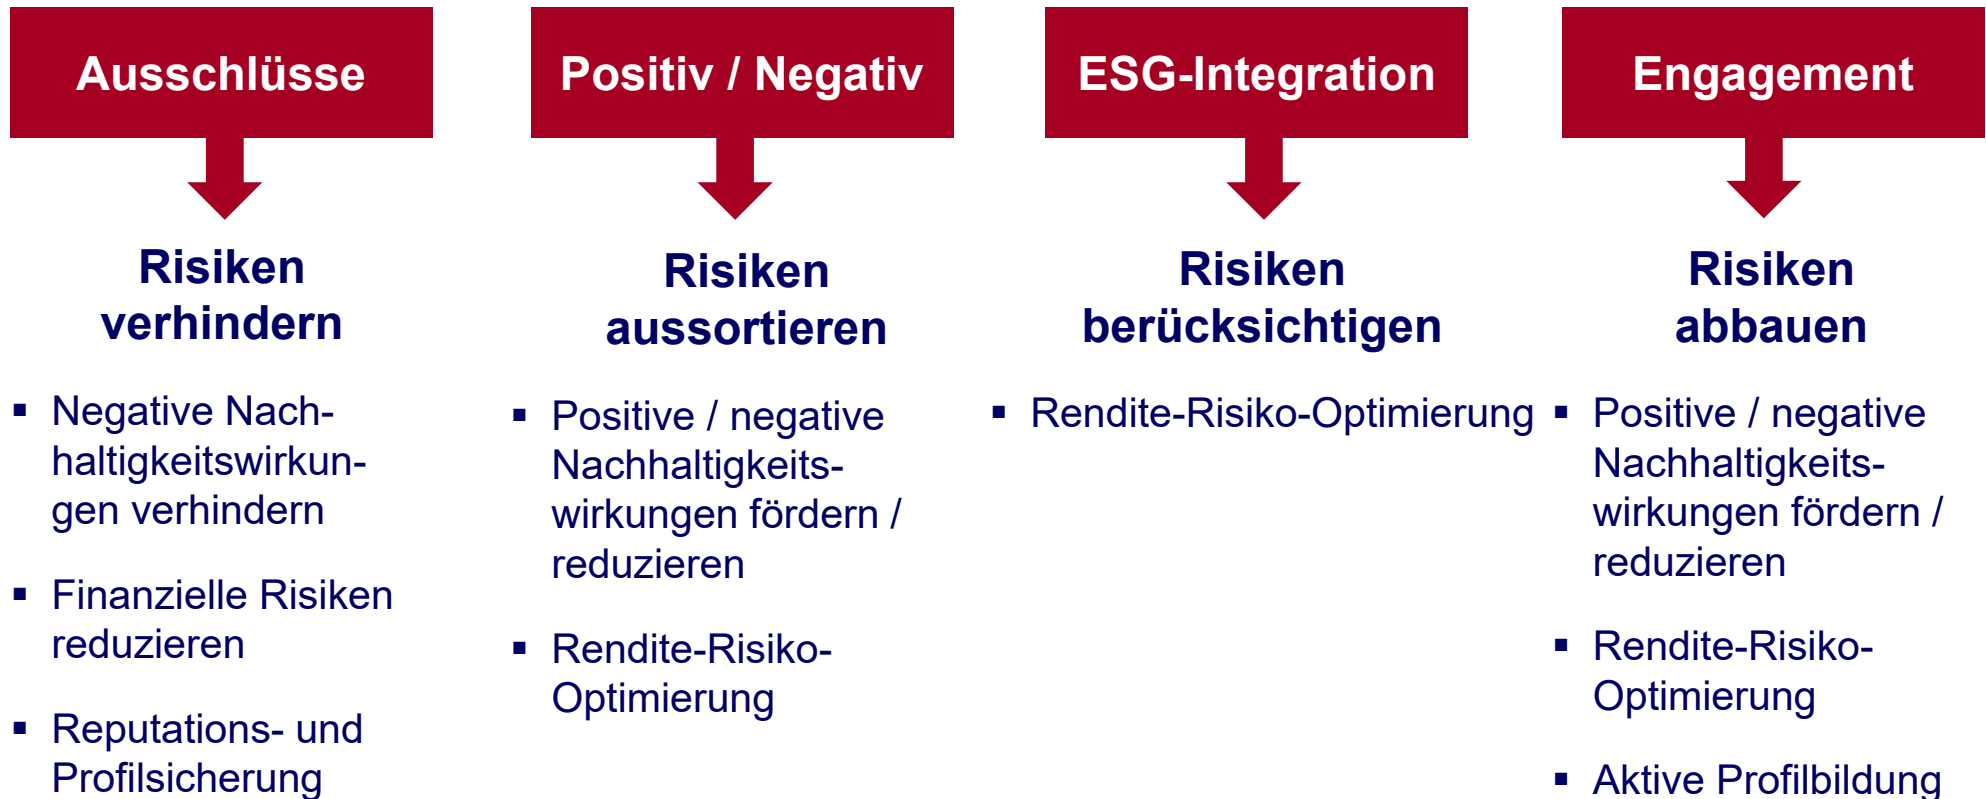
Ausschlüsse

Risiken verhindern

▪ Negative Nachhaltigkeitswirkungen verhindern

▪ Finanzielle Risiken reduzieren

▪ Reputations- und Profilsicherung

Positiv / Negativ

Risiken aussortieren

▪ Positive / negative Nachhaltigkeitswirkungen fördern / reduzieren

▪ Rendite-Risiko-Optimierung

ESG-Integration

Risiken berücksichtigen

▪ Rendite-Risiko-Optimierung

Engagement

Risiken abbauen

▪ Positive / negative Nachhaltigkeitswirkungen fördern / reduzieren

▪ Rendite-Risiko-Optimierung

▪ Aktive Profilbildung